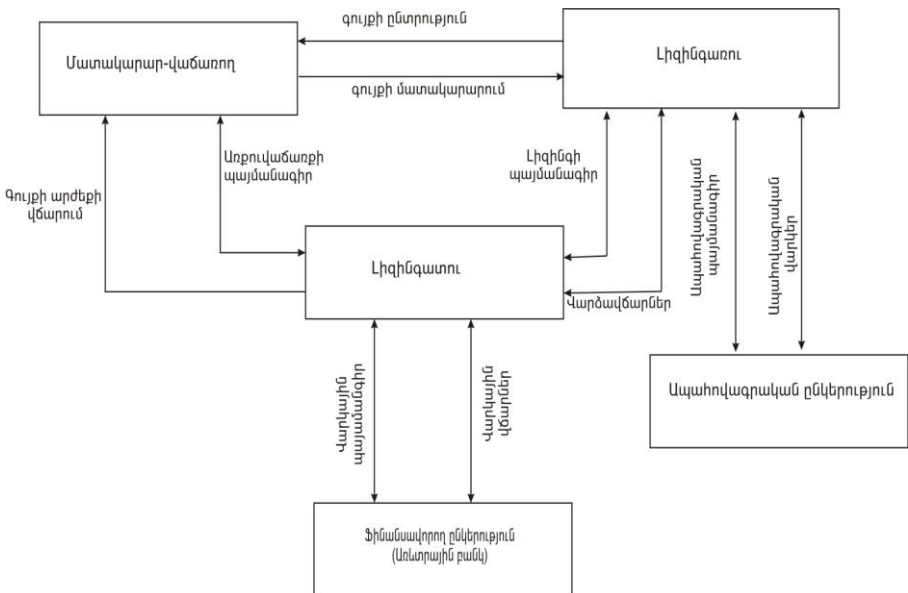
գույքի ընտրություն

Մատակարար-վաճառող

գույքի մատակարարում

Լիզինգառու

Առքուվաճառքի պայմանագիր

Գույքի արժեքի վճարում

Լիզինգի պայմանագիր

Ապահովագրության վճարներ

Ապահովագրության պայման

Լիզինգատու

Վարձավճարներ

Վարկային միջոցներ

Վարկի մարում

Ապահովագրական ընկերություն

Ֆինանսավորող ընկերություն (Առևտրային բանկ)